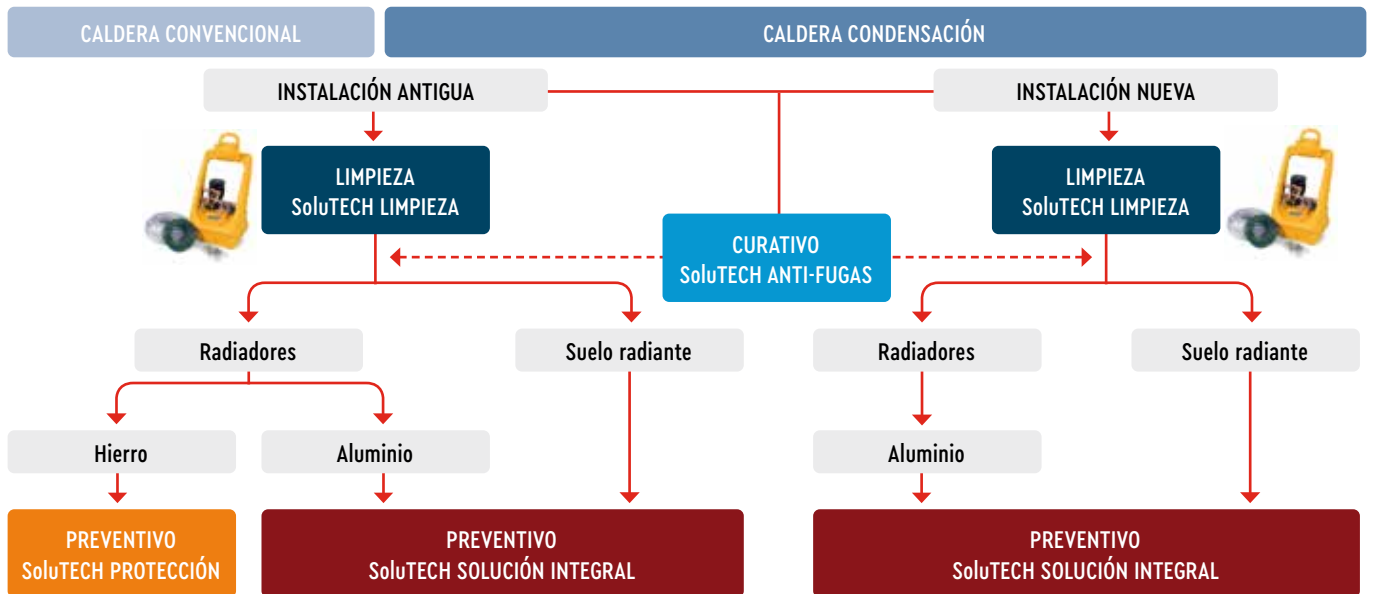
CALDERA CONVENCIONAL

CALDERA CONDENSACIÓN

INSTALACIÓN ANTIGUA

INSTALACIÓN NUEVA

LIMPIEZA
SoluTECH LIMPIEZA

CURATIVO
SoluTECH ANTI-FUGAS

LIMPIEZA
SoluTECH LIMPIEZA

Radiadores

Suelo radiante

Radiadores

Suelo radiante

Hierro

Aluminio

Aluminio

PREVENTIVO
SoluTECH PROTECCIÓN

PREVENTIVO
SoluTECH SOLUCIÓN INTEGRAL

PREVENTIVO
SoluTECH SOLUCIÓN INTEGRAL